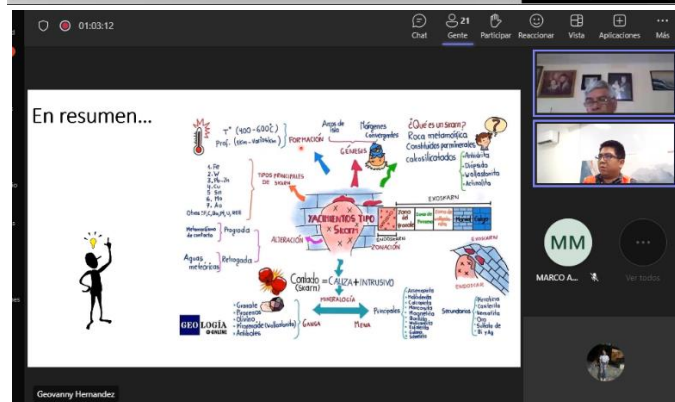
01:03:12

Chat
21
Gente
Participar
Reaccionar
Vista
Aplicaciones
Más

En resumen...

T° (400 - 600°C)
Prof. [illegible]
FORMACIÓN
Arcos de isla
Márgenes Convergentes
GÉNESIS
¿Qué es un skarn?
Roca metamórfica
Constituidos por minerales calcosilicatados
- Anfibolita
- Diópsido
- Wollastonita
- Actinolita

1. Fe
2. W
3. Mo-Zn
4. Cu
5. Sn
6. Mo
7. Au
Otros: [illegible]

TIPOS PRINCIPALES DE SKARN
YACIMIENTOS TIPO SKARN
EXOSKARN
ENDOSKARN
ZONACIÓN
Metamorfismo de contacto
Prograda
ALTERACIÓN
Aguas meteóricas
Retrograda
Contacto (Skarn) = CALIZA + INTRUSIVO
MINERALOGÍA
GANGA
MENA
- Granate
- Piroxenos
- Olivino
- Piroxenoide (wollastonita)
- Anfíboles
Principales
Secundarios

GEOLOGÍA ONLINE

MM
MARCO A...
Ver todos

Geovanny Hernandez